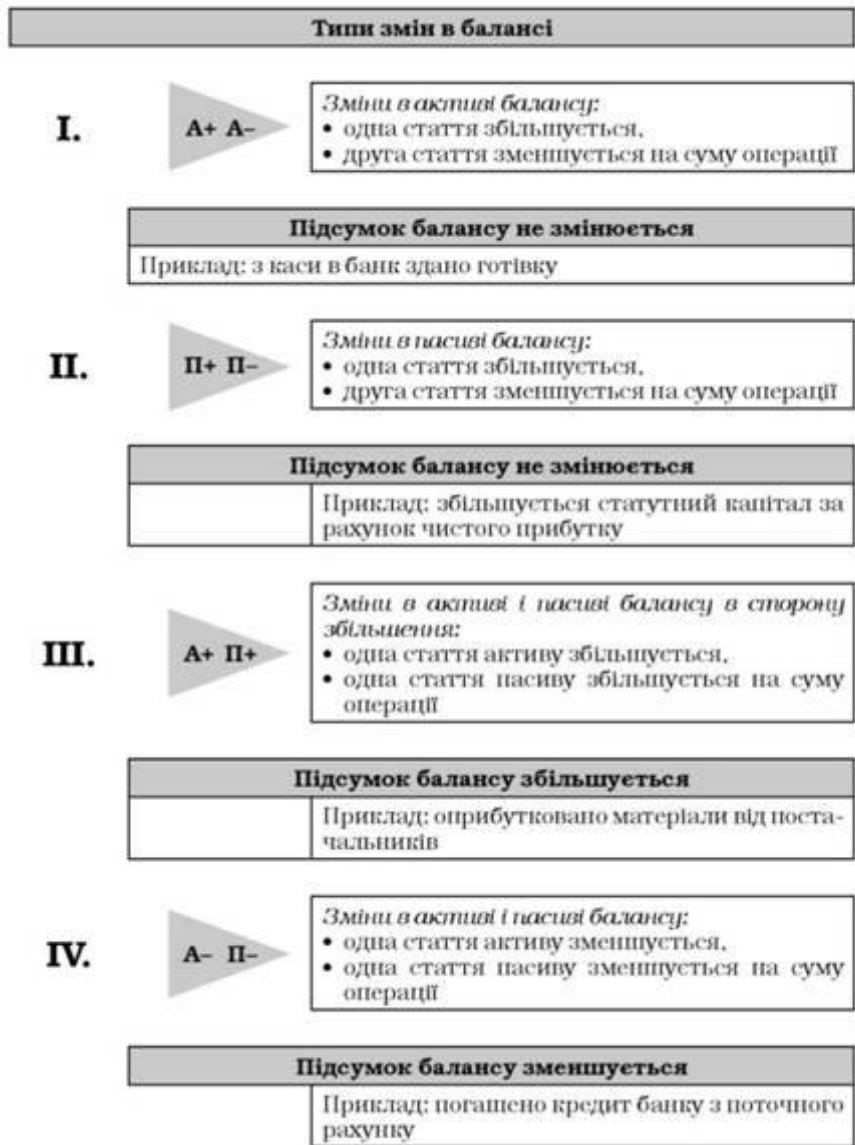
Типи змін в балансі

I.

А+ А–

Зміни в активі балансу:
• одна стаття збільшується,
• друга стаття зменшується на суму операції

Підсумок балансу не змінюється

Приклад: з каси в банк здано готівку

II.

П+ П–

Зміни в пасиві балансу:
• одна стаття збільшується,
• друга стаття зменшується на суму операції

Підсумок балансу не змінюється

Приклад: збільшується статутний капітал за рахунок чистого прибутку

III.

А+ П+

Зміни в активі і пасиві балансу в сторону збільшення:
• одна стаття активу збільшується,
• одна стаття пасиву збільшується на суму операції

Підсумок балансу збільшується

Приклад: оприбутковано матеріали від постачальників

IV.

А– П–

Зміни в активі і пасиві балансу:
• одна стаття активу зменшується,
• одна стаття пасиву зменшується на суму операції

Підсумок балансу зменшується

Приклад: погашено кредит банку з поточного рахунку